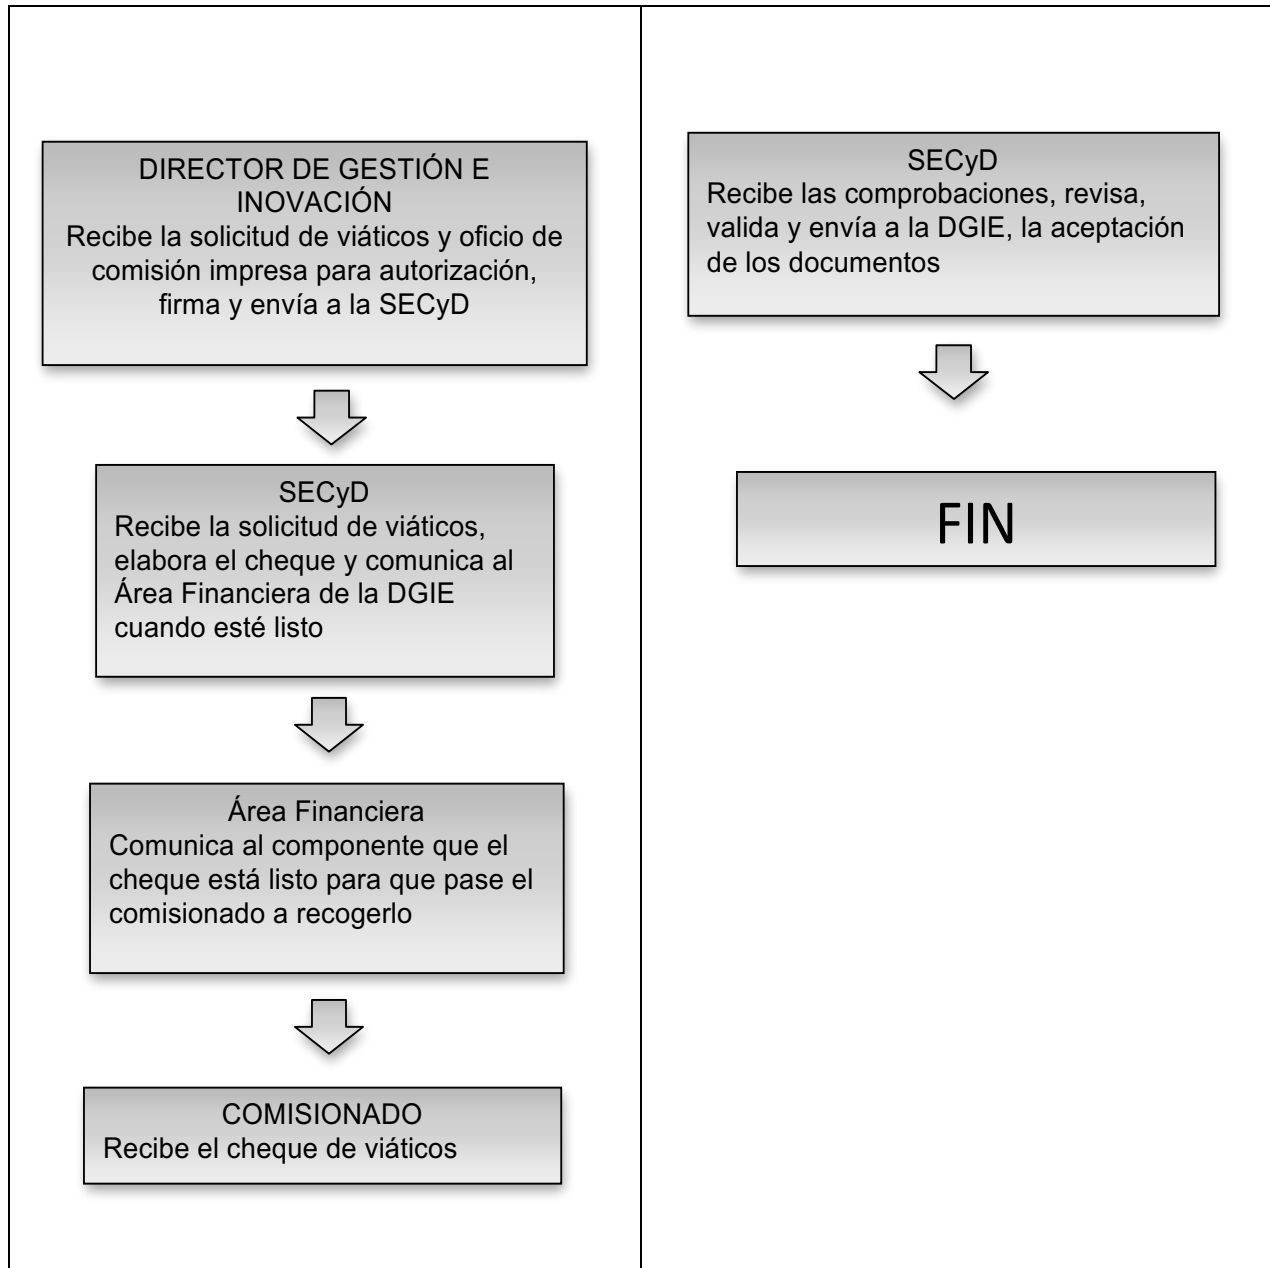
DIRECTOR DE GESTIÓN E INOVACIÓN
Recibe la solicitud de viáticos y oficio de comisión impresa para autorización, firma y envía a la SECyD

SECyD
Recibe la solicitud de viáticos, elabora el cheque y comunica al Área Financiera de la DGIE cuando esté listo

Área Financiera
Comunica al componente que el cheque está listo para que pase el comisionado a recogerlo

COMISIONADO
Recibe el cheque de viáticos

SECyD
Recibe las comprobaciones, revisa, valida y envía a la DGIE, la aceptación de los documentos

FIN